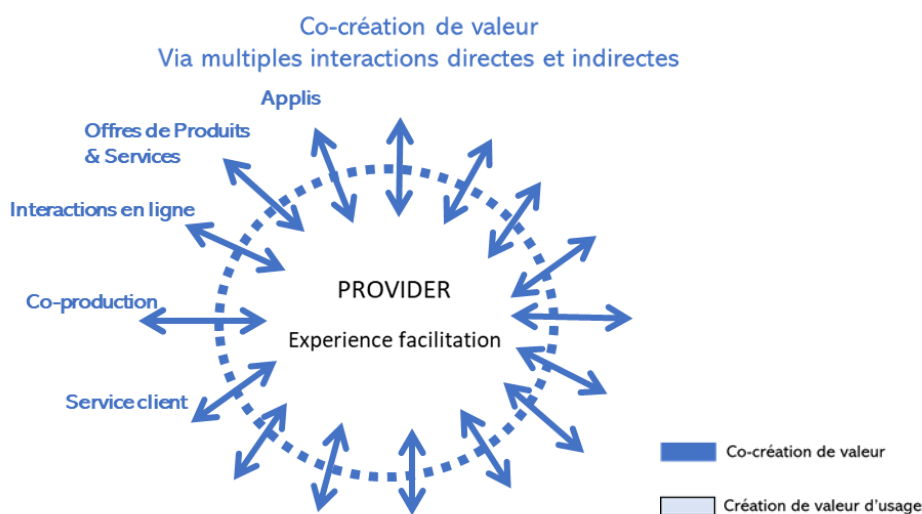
Co-création de valeur
Via multiples interactions directes et indirectes

Applis

Offres de Produits & Services

Interactions en ligne

Co-production

Service client

PROVIDER

Experience facilitation

Co-création de valeur

Création de valeur d'usage